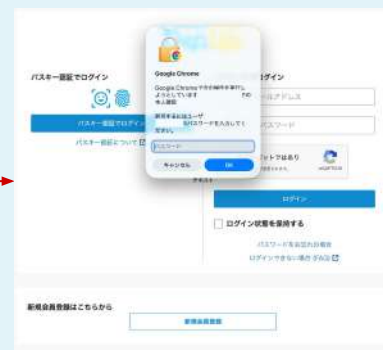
パスキー認証でログイン

パスキー認証でログイン

パスキー認証について

Google Chrome

Google Chromeで次の操作を実行しようとしています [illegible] その他の認証

許可するにはユーザ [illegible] パスワードを入力してください。

パスワード

キャンセル

OK

ログイン

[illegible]ルアドレス

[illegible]スワード

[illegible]ットではあり

reCAPTCHA

ログイン

ログイン状態を保持する

パスワードをお忘れの場合

ログインできない場合 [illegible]

新規会員登録はこちらから

新規会員登録